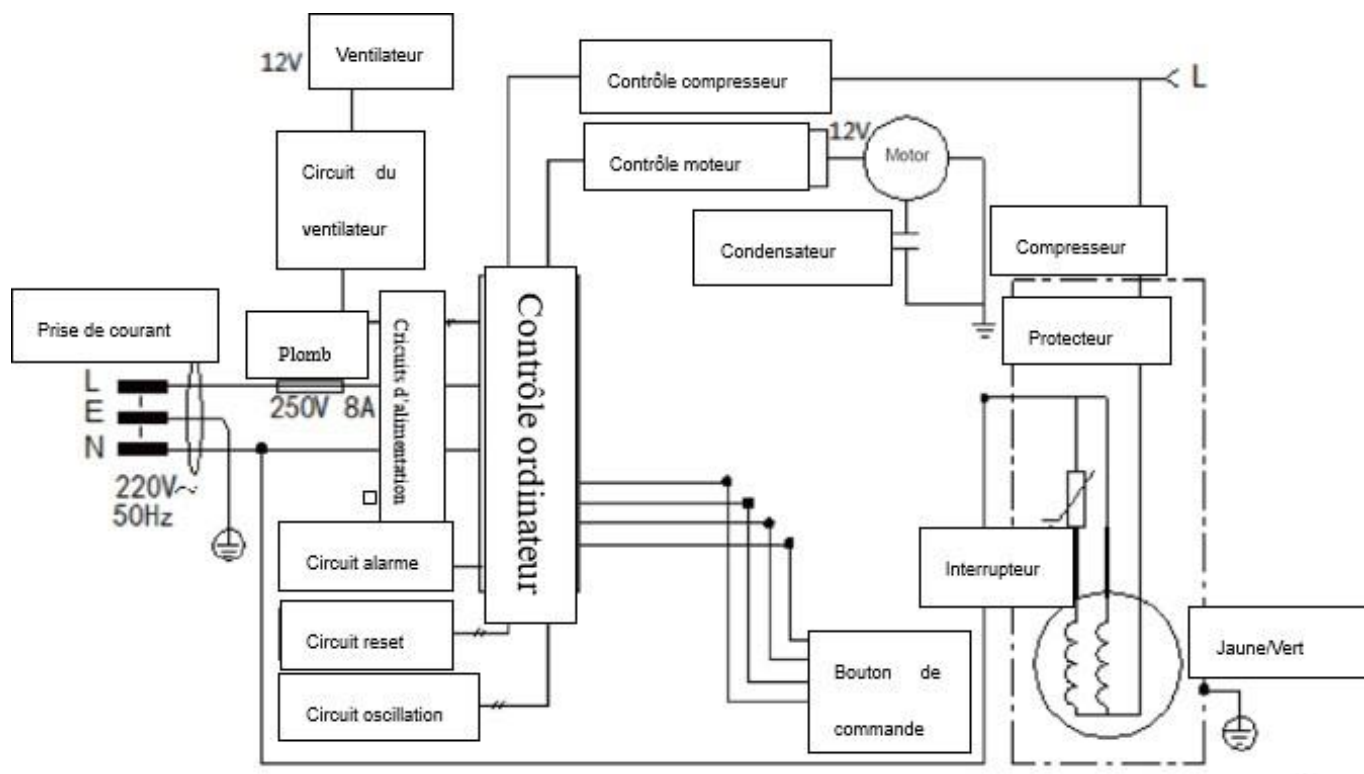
12V
Ventilateur

Contrôle compresseur

L

12V
Contrôle moteur

Motor

Circuit du ventilateur

Condensateur

Compresseur

Prise de courant

Plomb

Cricuits d'alimentation

Contrôle ordinateur

Protecteur

L
E
N

250V 8A

220V~
50Hz

Interrupteur

Circuit alarme

Circuit reset

Jaune/Vert

Bouton de commande

Circuit oscillation